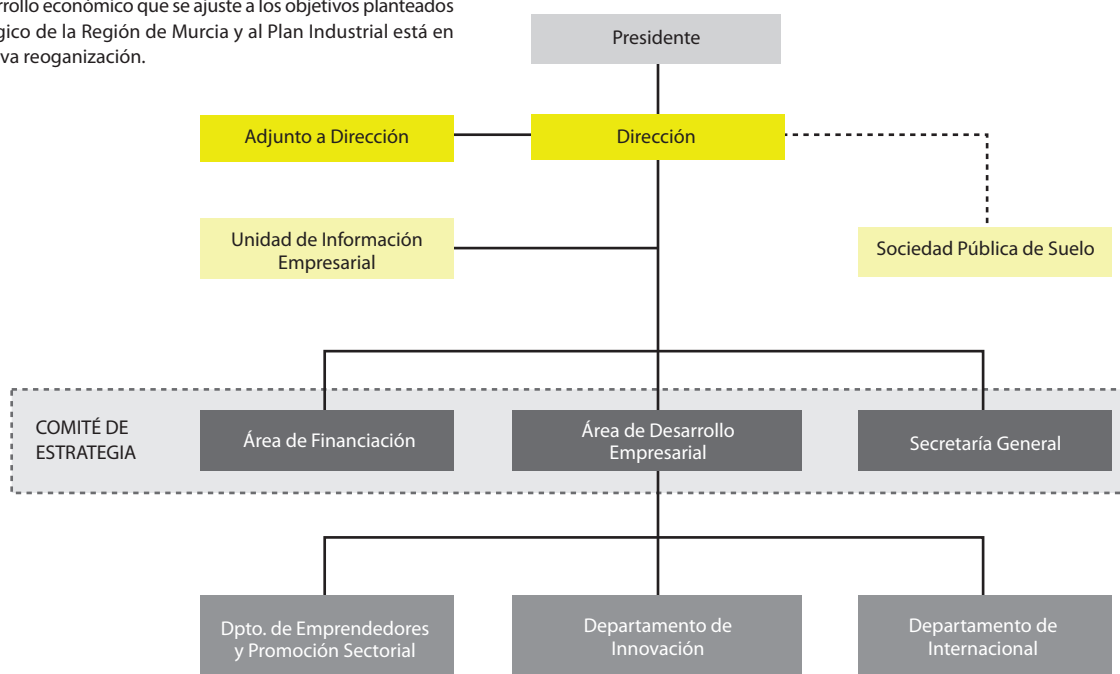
rrollo económico que se ajuste a los objetivos planteados gico de la Región de Murcia y al Plan Industrial está en va reoganización.

Presidente

Adjunto a Dirección

Dirección

Unidad de Información Empresarial

Sociedad Pública de Suelo

COMITÉ DE ESTRATEGIA

Área de Financiación

Área de Desarrollo Empresarial

Secretaría General

Dpto. de Emprendedores y Promoción Sectorial

Departamento de Innovación

Departamento de Internacional